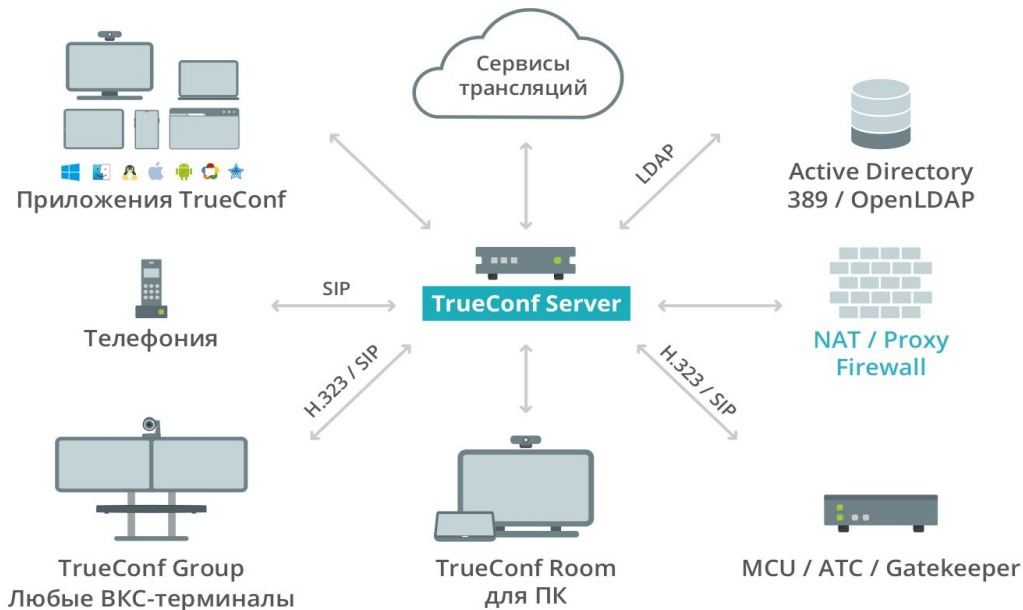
Сервисы трансляций

Приложения TrueConf

LDAP

Active Directory
389 / OpenLDAP

SIP

TrueConf Server

Телефония

NAT / Proxy
Firewall

H.323 / SIP

H.323 / SIP

TrueConf Group
Любые ВКС-терминалы

TrueConf Room
для ПК

MCU / АТС / Gatekeeper